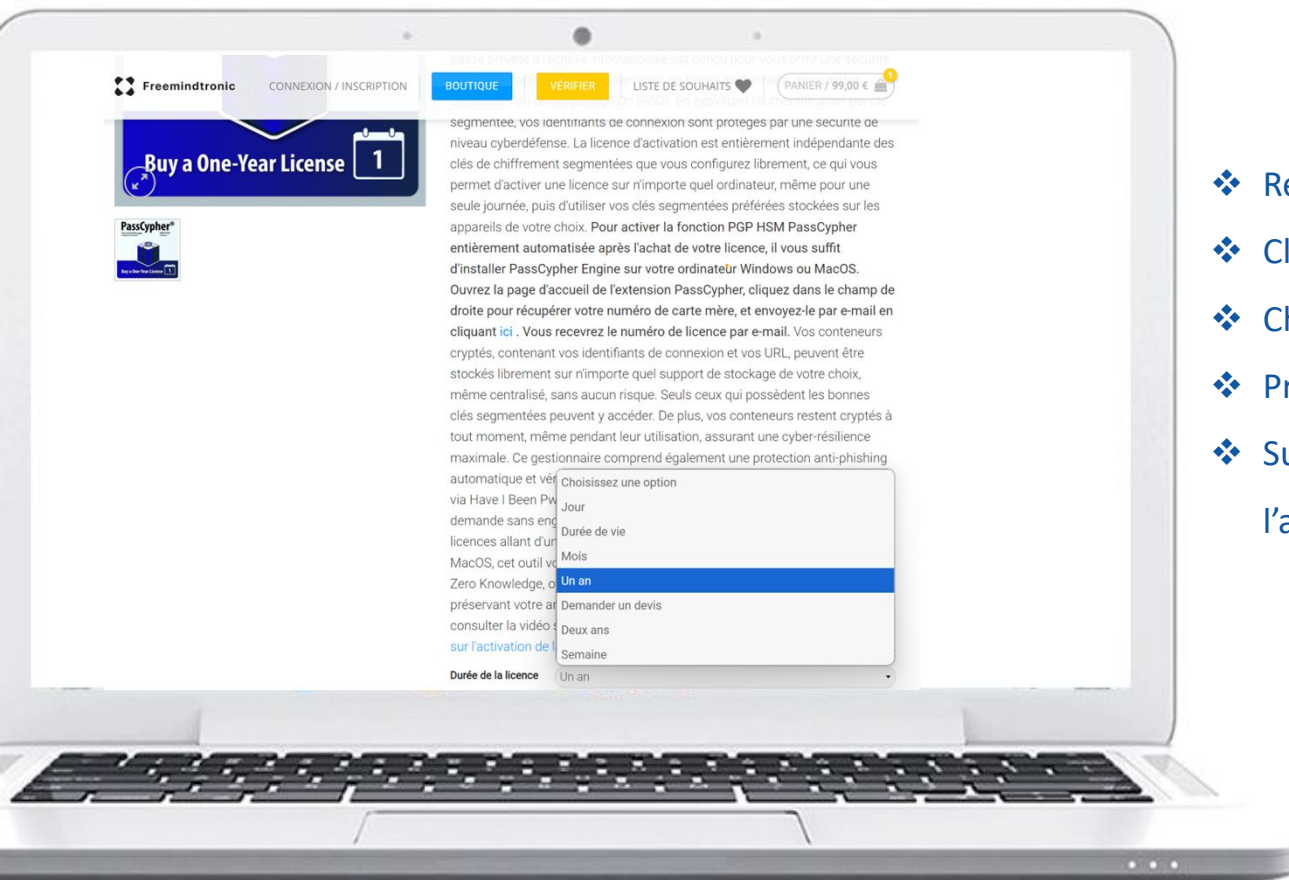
Freemindtronic CONNEXION / INSCRIPTION BOUTIQUE VÉRIFIER LISTE DE SOUHAITS PANIER / 99,00 € 1

Buy a One-Year License 1

PassCypher

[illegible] segmentée, vos identifiants de connexion sont protégés par une sécurité de niveau cyberdéfense. La licence d'activation est entièrement indépendante des clés de chiffrement segmentées que vous configurez librement, ce qui vous permet d'activer une licence sur n'importe quel ordinateur, même pour une seule journée, puis d'utiliser vos clés segmentées préférées stockées sur les appareils de votre choix. Pour activer la fonction PGP HSM PassCypher entièrement automatisée après l'achat de votre licence, il vous suffit d'installer PassCypher Engine sur votre ordinateur Windows ou MacOS. Ouvrez la page d'accueil de l'extension PassCypher, cliquez dans le champ de droite pour récupérer votre numéro de carte mère, et envoyez-le par e-mail en cliquant ici . Vous recevrez le numéro de licence par e-mail. Vos conteneurs cryptés, contenant vos identifiants de connexion et vos URL, peuvent être stockés librement sur n'importe quel support de stockage de votre choix, même centralisé, sans aucun risque. Seuls ceux qui possèdent les bonnes clés segmentées peuvent y accéder. De plus, vos conteneurs restent cryptés à tout moment, même pendant leur utilisation, assurant une cyber-résilience maximale. Ce gestionnaire comprend également une protection anti-phishing automatique et vér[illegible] via Have I Been Pw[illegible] demande sans eng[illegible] licences allant d'un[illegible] MacOS, cet outil vo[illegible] Zero Knowledge, o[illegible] préservant votre ar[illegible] consulter la vidéo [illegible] sur l'activation de l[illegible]

Choisissez une option
Jour
Durée de vie
Mois
Un an
Demander un devis
Deux ans
Semaine

Durée de la licence Un an

❖ Re
❖ Cl
❖ Ch
❖ Pr
❖ Su
l'a